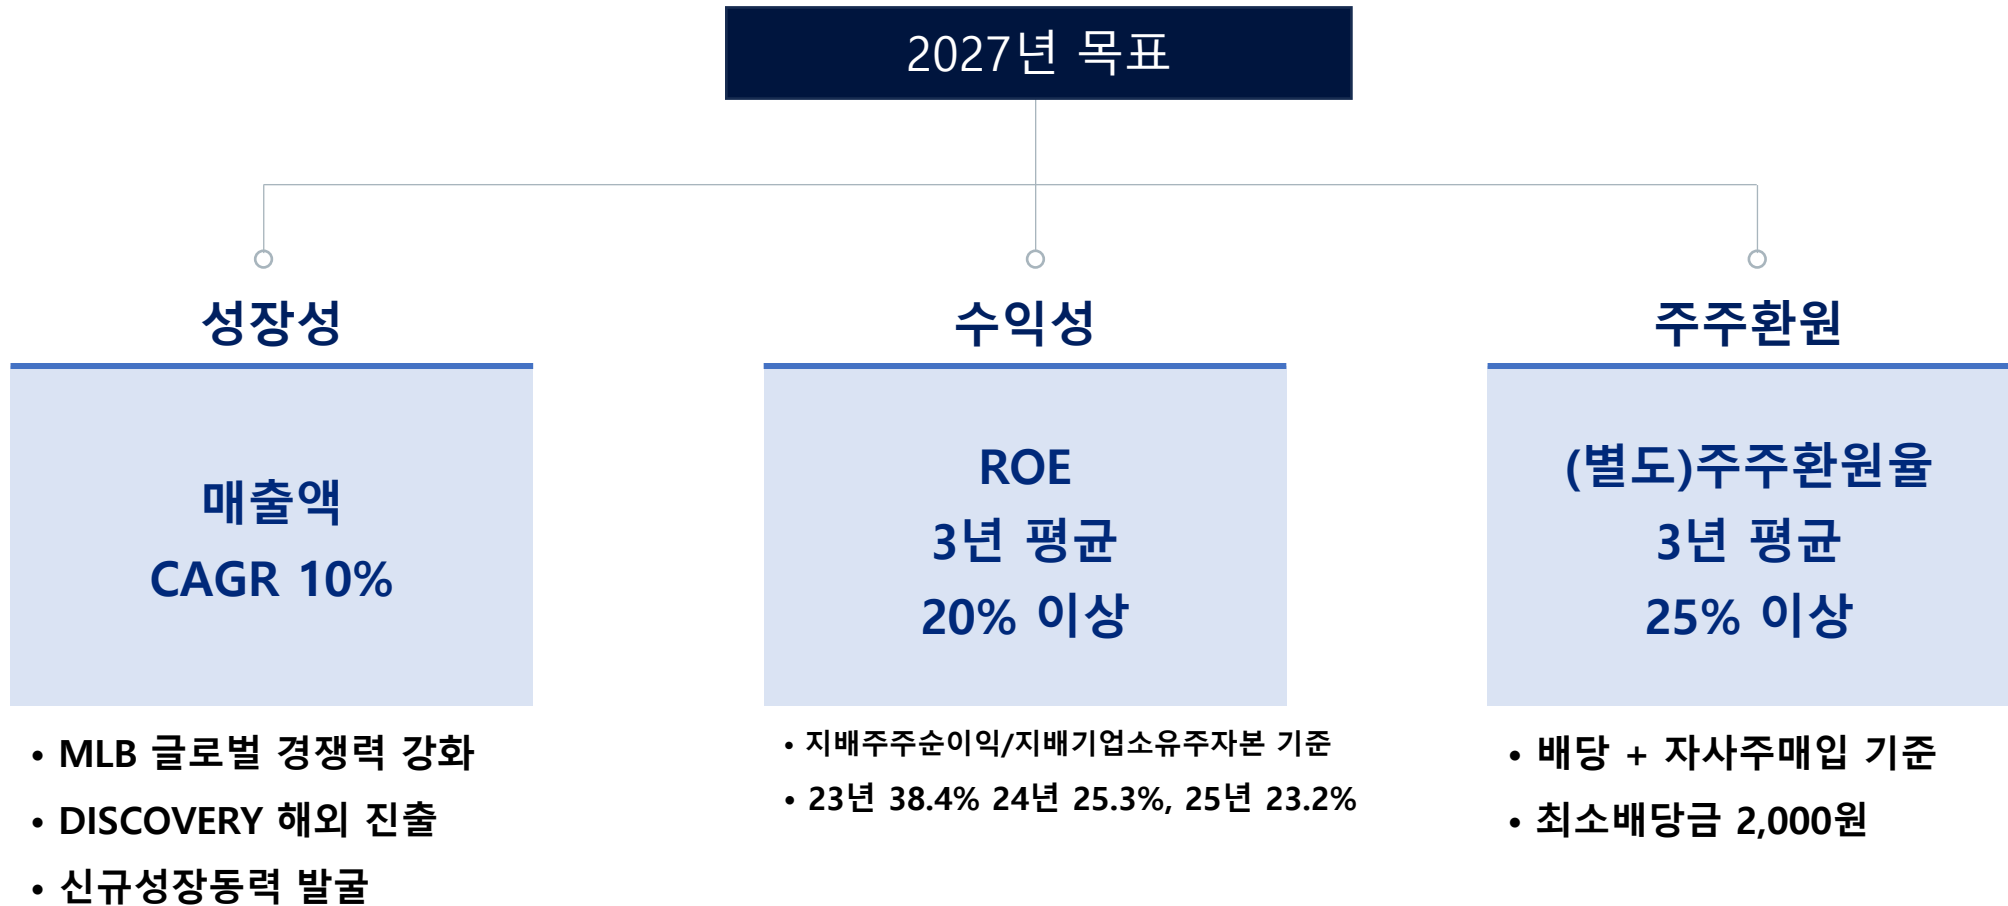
2027년 목표

성장성

매출액
CAGR 10%

• MLB 글로벌 경쟁력 강화
• DISCOVERY 해외 진출
• 신규성장동력 발굴

수익성

ROE
3년 평균
20% 이상

• 지배주주순이익/지배기업소유주자본 기준
• 23년 38.4% 24년 25.3%, 25년 23.2%

주주환원

(별도)주주환원율
3년 평균
25% 이상

• 배당 + 자사주매입 기준
• 최소배당금 2,000원